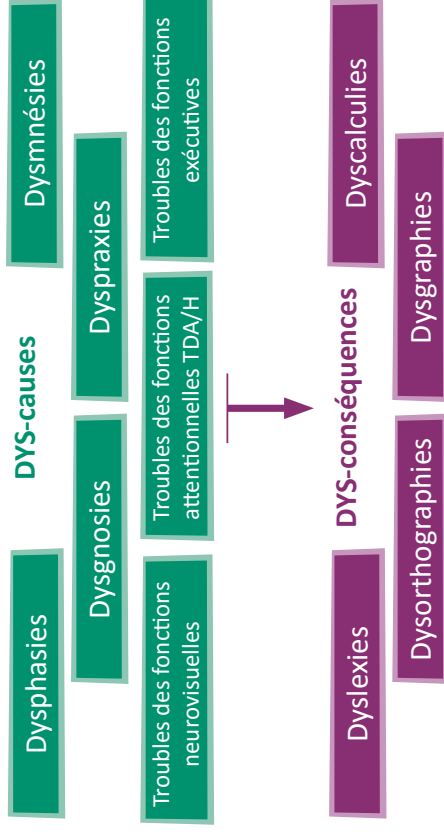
Dysmnésies

Dyspraxies

Troubles des fonctions exécutives

DYS-causes

Dysgnosies

Troubles des fonctions attentionnelles TDA/H

Dysphasies

Troubles des fonctions neurovisuelles

Dyscalculies

Dysgraphies

DYS-conséquences

Dysorthographies

Dyslexies